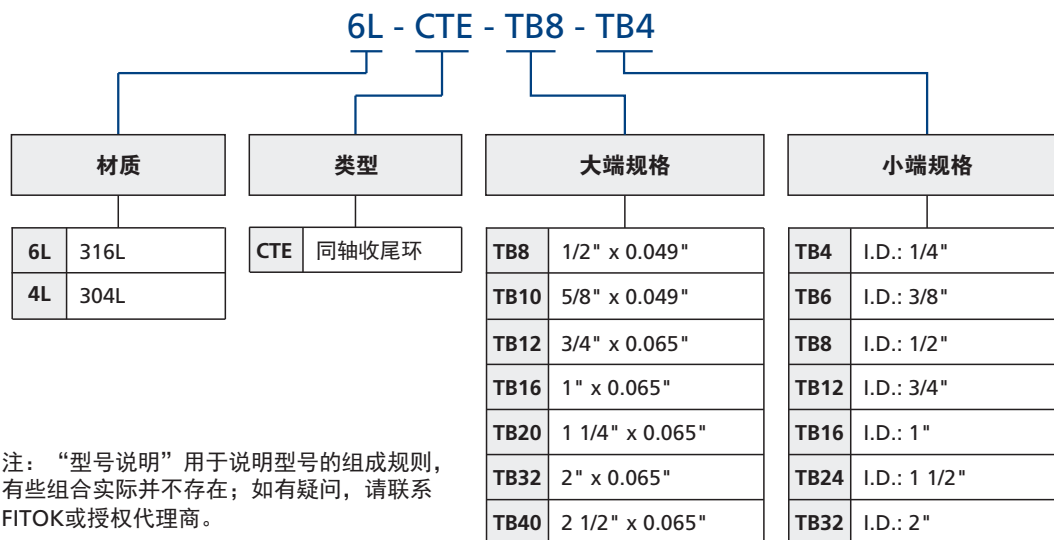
6L - CTE - TB8 - TB4

材质

| 6L | 316L |
|---|---|
| 4L | 304L |

类型

| CTE | 同轴收尾环 |
|---|---|

大端规格

| TB8 | 1/2" x 0.049" |
|---|---|
| TB10 | 5/8" x 0.049" |
| TB12 | 3/4" x 0.065" |
| TB16 | 1" x 0.065" |
| TB20 | 1 1/4" x 0.065" |
| TB32 | 2" x 0.065" |
| TB40 | 2 1/2" x 0.065" |

小端规格

| TB4 | I.D.: 1/4" |
|---|---|
| TB6 | I.D.: 3/8" |
| TB8 | I.D.: 1/2" |
| TB12 | I.D.: 3/4" |
| TB16 | I.D.: 1" |
| TB24 | I.D.: 1 1/2" |
| TB32 | I.D.: 2" |

注："型号说明"用于说明型号的组成规则，有些组合实际并不存在；如有疑问，请联系FITOK或授权代理商。